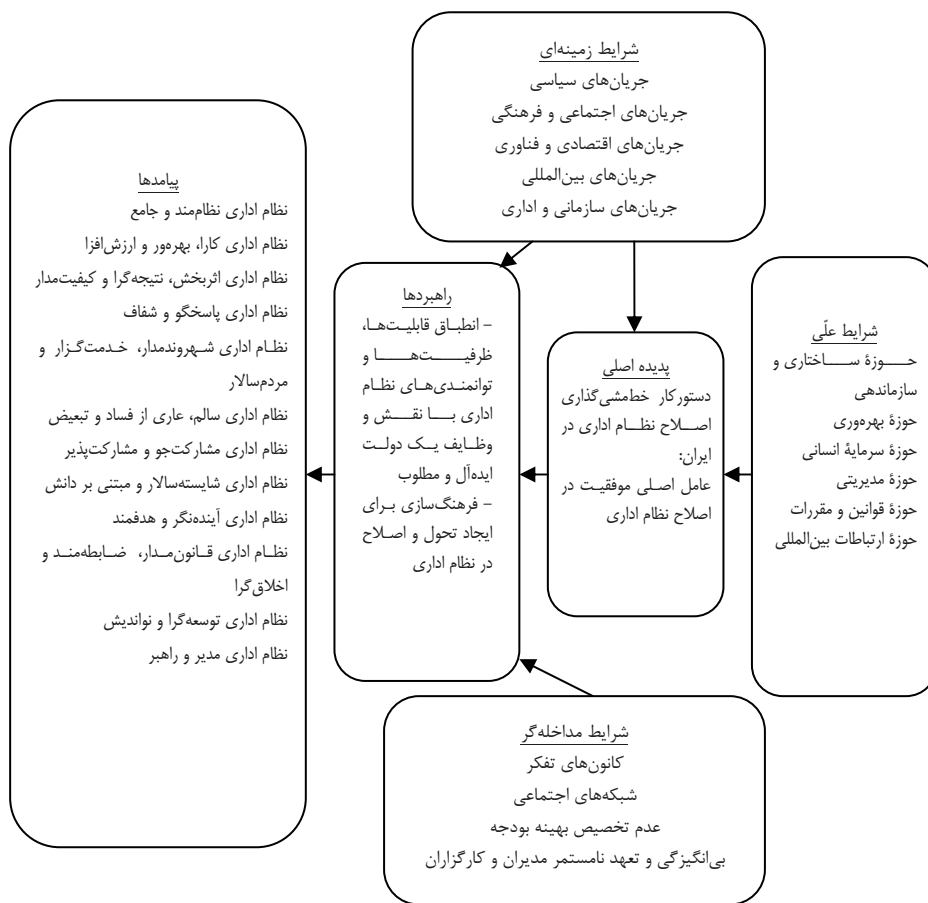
شرایط زمینه‌ای
جریان‌های سیاسی
جریان‌های اجتماعی و فرهنگی
جریان‌های اقتصادی و فناوری
جریان‌های بین‌المللی
جریان‌های سازمانی و اداری

شرایط علّی
حوزهٔ ساختاری و سازماندهی
حوزهٔ بهره‌وری
حوزهٔ سرمایهٔ انسانی
حوزهٔ مدیریتی
حوزهٔ قوانین و مقررات
حوزهٔ ارتباطات بین‌المللی

پدیده اصلی
دستورکار خط‌مشی‌گذاری اصلاح نظام اداری در ایران:
عامل اصلی موفقیت در اصلاح نظام اداری

راهبردها
– انطباق قابلیت‌ها، ظرفیت‌ها و توانمندی‌های نظام اداری با نقش و وظایف یک دولت ایده‌آل و مطلوب
– فرهنگ‌سازی برای ایجاد تحول و اصلاح در نظام اداری

پیامدها
نظام اداری نظام‌مند و جامع
نظام اداری کارا، بهره‌ور و ارزش‌افزا
نظام اداری اثربخش، نتیجه‌گرا و کیفیت‌مدار
نظام اداری پاسخگو و شفاف
نظام اداری شهروندمدار، خدمت‌گزار و مردم‌سالار
نظام اداری سالم، عاری از فساد و تبعیض
نظام اداری مشارکت‌جو و مشارکت‌پذیر
نظام اداری شایسته‌سالار و مبتنی بر دانش
نظام اداری آینده‌نگر و هدفمند
نظام اداری قانون‌مدار، ضابطه‌مند و اخلاق‌گرا
نظام اداری توسعه‌گرا و نواندیش
نظام اداری مدیر و راهبر

شرایط مداخله‌گر
کانون‌های تفکر
شبکه‌های اجتماعی
عدم تخصیص بهینه بودجه
بی‌انگیزگی و تعهد نامستمر مدیران و کارگزاران